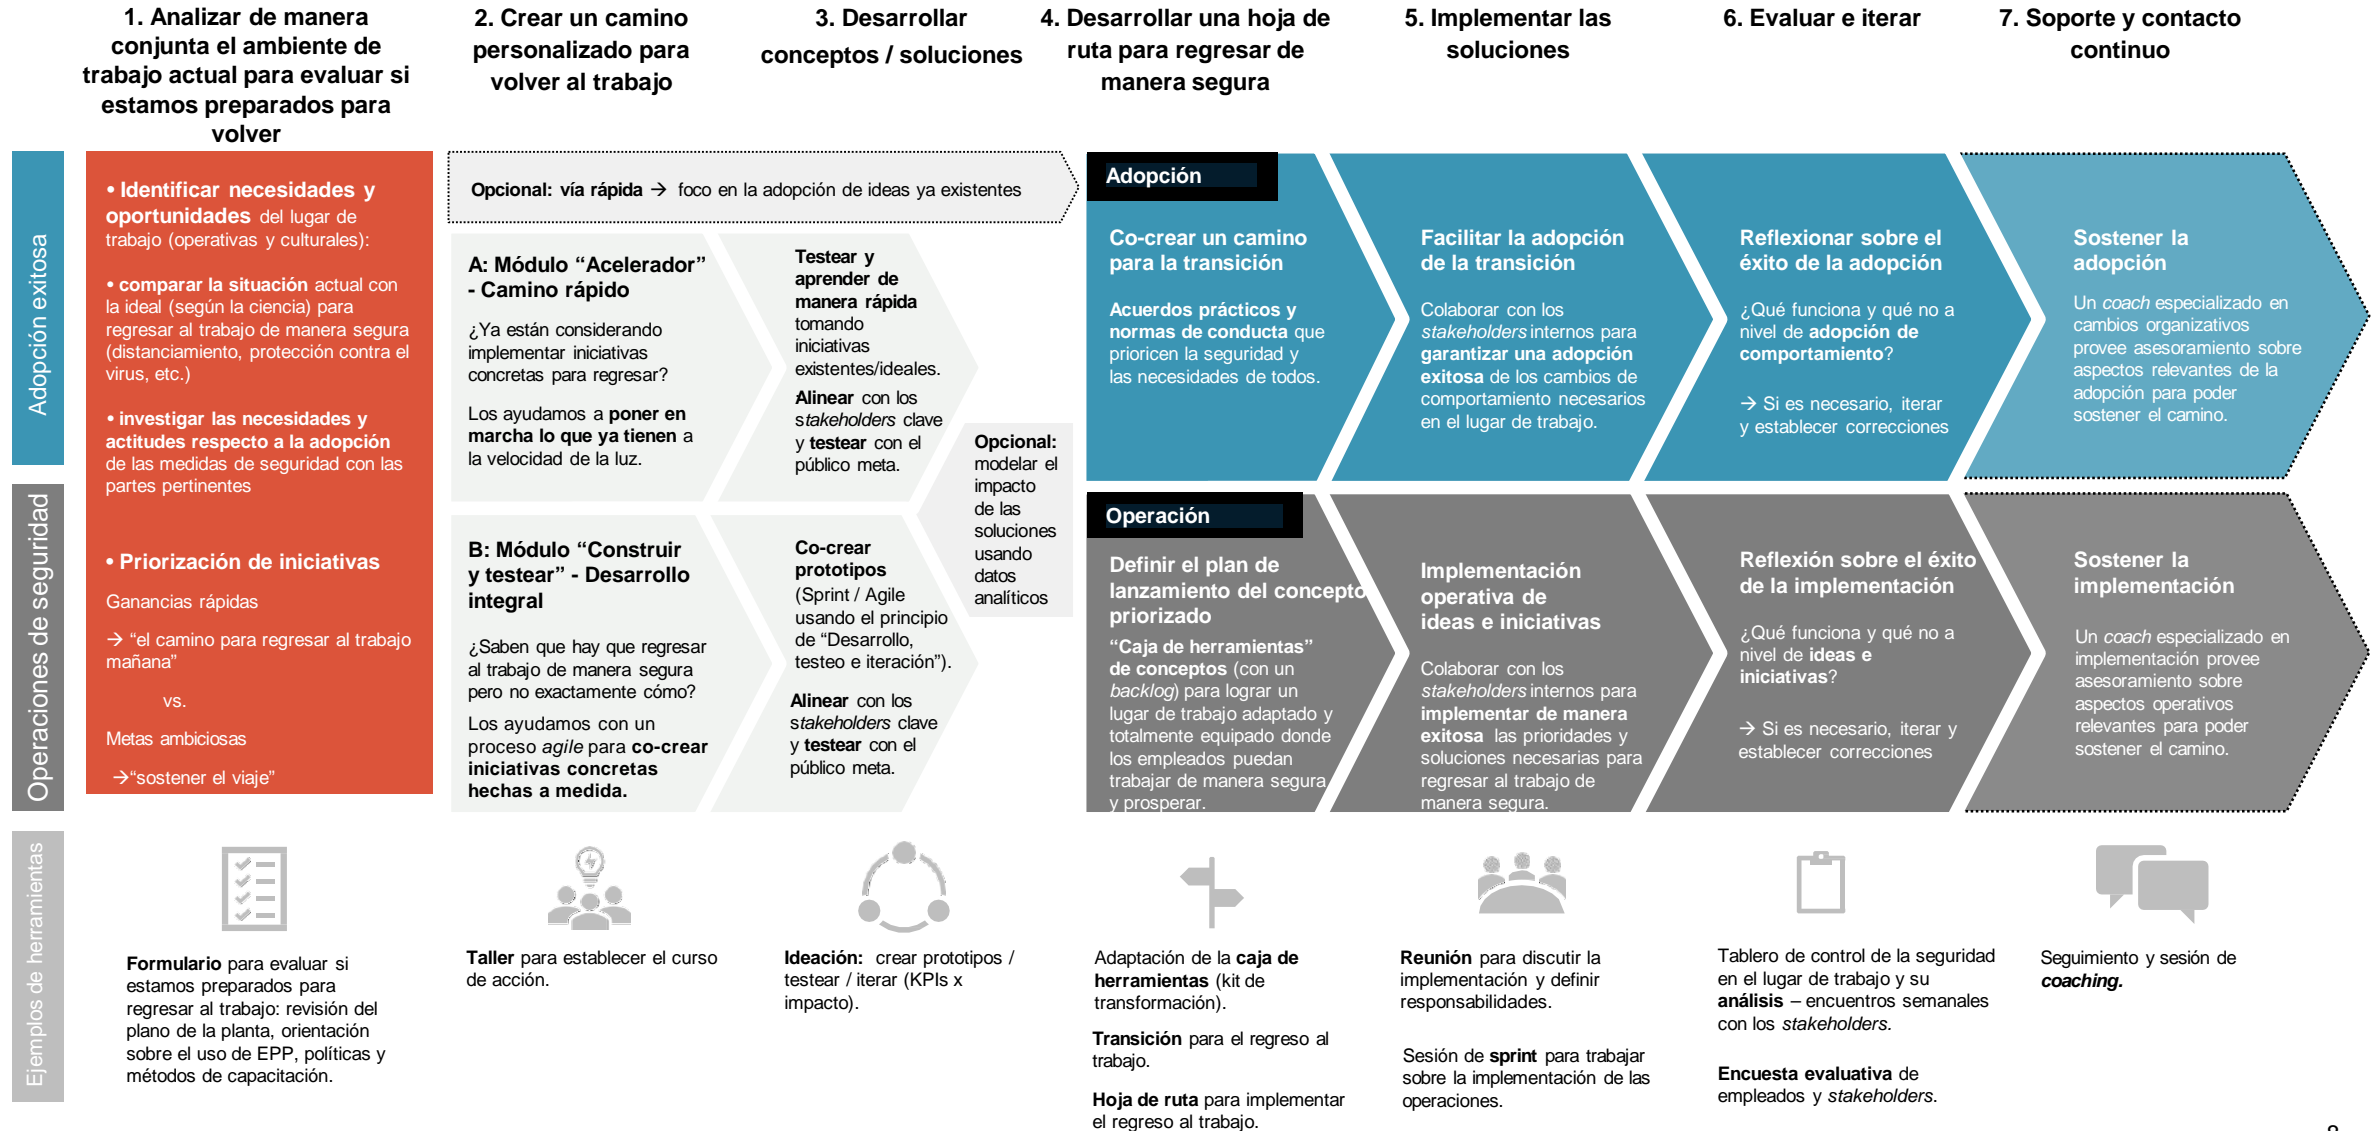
1. Analizar de manera conjunta el ambiente de trabajo actual para evaluar si estamos preparados para volver

2. Crear un camino personalizado para volver al trabajo

3. Desarrollar conceptos / soluciones

4. Desarrollar una hoja de ruta para regresar de manera segura

5. Implementar las soluciones

6. Evaluar e iterar

7. Soporte y contacto continuo

Adopción exitosa

Operaciones de seguridad

• Identificar necesidades y oportunidades del lugar de trabajo (operativas y culturales):

• comparar la situación actual con la ideal (según la ciencia) para regresar al trabajo de manera segura (distanciamiento, protección contra el virus, etc.)

• investigar las necesidades y actitudes respecto a la adopción de las medidas de seguridad con las partes pertinentes

• Priorización de iniciativas

Ganancias rápidas

→ "el camino para regresar al trabajo mañana"

vs.

Metas ambiciosas

→"sostener el viaje"

Opcional: vía rápida → foco en la adopción de ideas ya existentes

A: Módulo "Acelerador" - Camino rápido

¿Ya están considerando implementar iniciativas concretas para regresar?

Los ayudamos a poner en marcha lo que ya tienen a la velocidad de la luz.

Testear y aprender de manera rápida tomando iniciativas existentes/ideales.

Alinear con los stakeholders clave y testear con el público meta.

B: Módulo "Construir y testear" - Desarrollo integral

¿Saben que hay que regresar al trabajo de manera segura pero no exactamente cómo?

Los ayudamos con un proceso agile para co-crear iniciativas concretas hechas a medida.

Co-crear prototipos (Sprint / Agile usando el principio de "Desarrollo, testeo e iteración").

Alinear con los stakeholders clave y testear con el público meta.

Opcional: modelar el impacto de las soluciones usando datos analíticos

Adopción

Co-crear un camino para la transición

Acuerdos prácticos y normas de conducta que prioricen la seguridad y las necesidades de todos.

Facilitar la adopción de la transición

Colaborar con los stakeholders internos para garantizar una adopción exitosa de los cambios de comportamiento necesarios en el lugar de trabajo.

Reflexionar sobre el éxito de la adopción

¿Qué funciona y qué no a nivel de adopción de comportamiento?

→ Si es necesario, iterar y establecer correcciones

Sostener la adopción

Un coach especializado en cambios organizativos provee asesoramiento sobre aspectos relevantes de la adopción para poder sostener el camino.

Operación

Definir el plan de lanzamiento del concepto priorizado

"Caja de herramientas" de conceptos (con un backlog) para lograr un lugar de trabajo adaptado y totalmente equipado donde los empleados puedan trabajar de manera segura y prosperar.

Implementación operativa de ideas e iniciativas

Colaborar con los stakeholders internos para implementar de manera exitosa las prioridades y soluciones necesarias para regresar al trabajo de manera segura.

Reflexión sobre el éxito de la implementación

¿Qué funciona y qué no a nivel de ideas e iniciativas?

→ Si es necesario, iterar y establecer correcciones

Sostener la implementación

Un coach especializado en implementación provee asesoramiento sobre aspectos operativos relevantes para poder sostener el camino.

Ejemplos de herramientas

Formulario para evaluar si estamos preparados para regresar al trabajo: revisión del plano de la planta, orientación sobre el uso de EPP, políticas y métodos de capacitación.

Taller para establecer el curso de acción.

Ideación: crear prototipos / testear / iterar (KPIs x impacto).

Adaptación de la caja de herramientas (kit de transformación).

Transición para el regreso al trabajo.

Hoja de ruta para implementar el regreso al trabajo.

Reunión para discutir la implementación y definir responsabilidades.

Sesión de sprint para trabajar sobre la implementación de las operaciones.

Tablero de control de la seguridad en el lugar de trabajo y su análisis – encuentros semanales con los stakeholders.

Encuesta evaluativa de empleados y stakeholders.

Seguimiento y sesión de coaching.

8